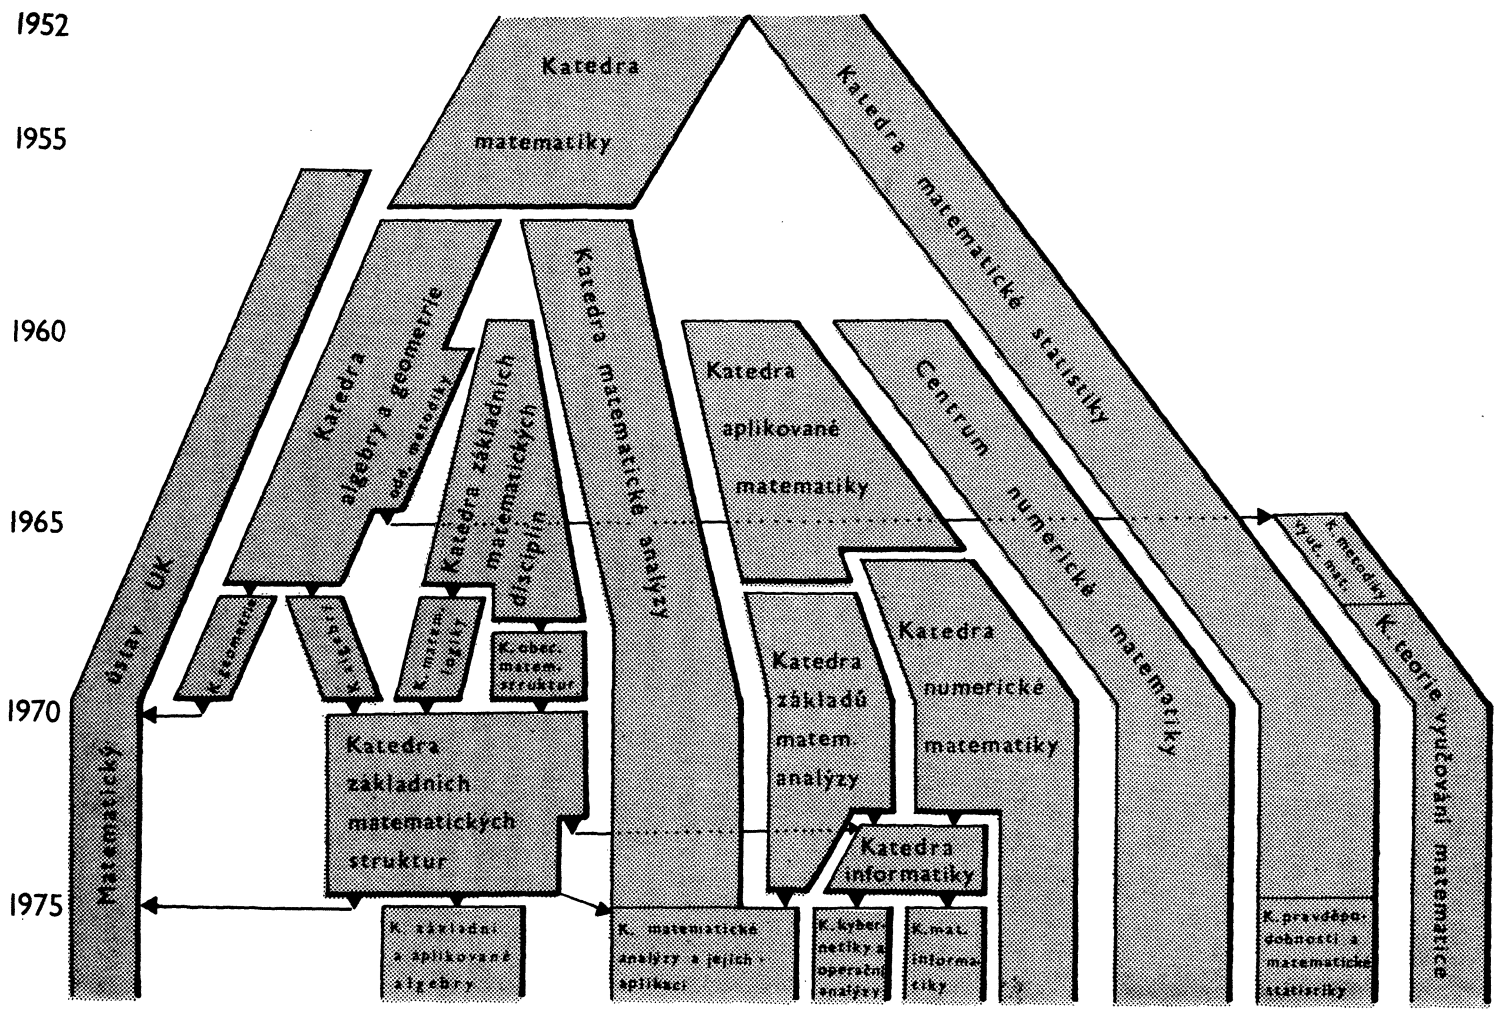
1952

1955

1960

1965

1970

1975

Katedra matematiky

Katedra matematické statistiky

Matematický ústav UK

Katedra algebry a geometrie

odd. metodiky

Katedra základních matematických disciplín

Katedra matematické analýzy

Katedra aplikované matematiky

Centrum numerické matematiky

K. metodiky vyuč. mat.

K. teorie vyučování matematice

K. geometrie

K. algebry

K. matem. logiky

K. obec. matem. struktur

Katedra základních matematických struktur

Katedra základů matem. analýzy

Katedra numerické matematiky

Katedra informatiky

K. základní a aplikované algebry

K. matematické analýzy a jejích aplikací

K. kybernetiky a operační analýzy

K. mat. informatiky

K. pravděpodobnosti a matematické statistiky